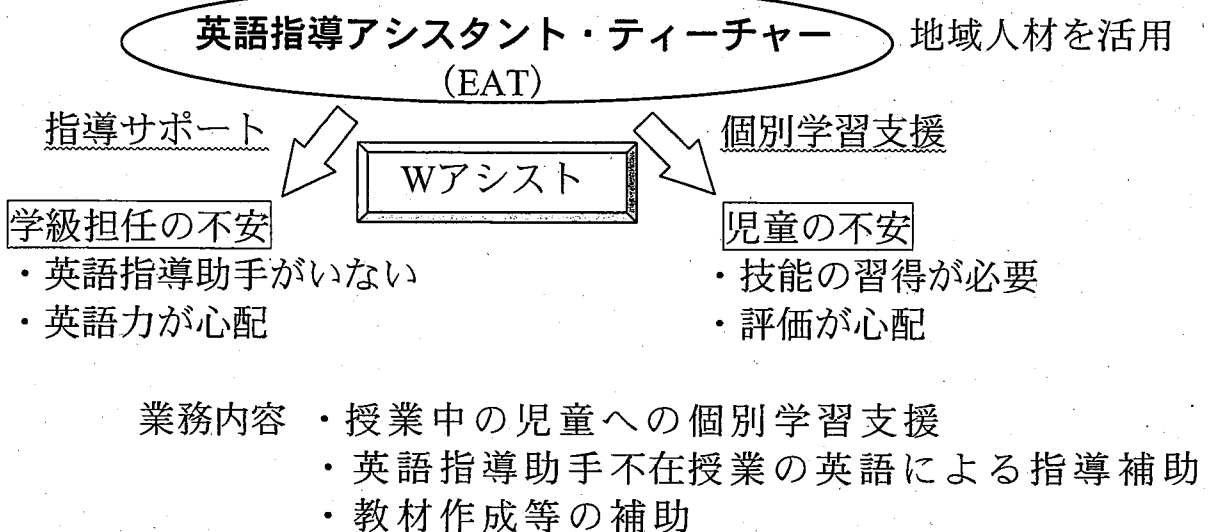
英語指導アシスタント・ティーチャー
(EAT)

地域人材を活用

指導サポート

個別学習支援

Wアシスト

学級担任の不安
・英語指導助手がいない
・英語力が心配

児童の不安
・技能の習得が必要
・評価が心配

業務内容 ・授業中の児童への個別学習支援
・英語指導助手不在授業の英語による指導補助
・教材作成等の補助